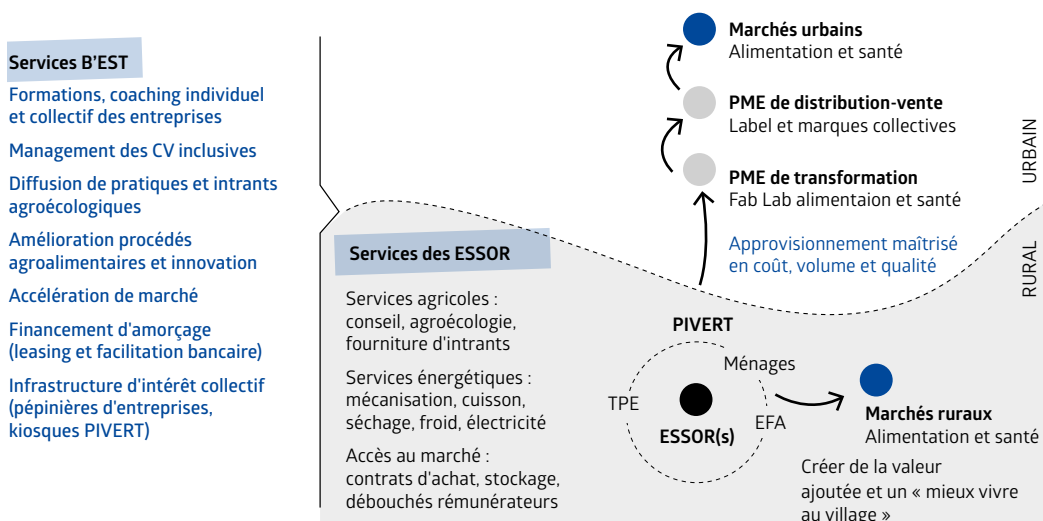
Services B'EST

Formations, coaching individuel et collectif des entreprises

Management des CV inclusives

Diffusion de pratiques et intrants agroécologiques

Amélioration procédés agroalimentaires et innovation

Accélération de marché

Financement d'amorçage (leasing et facilitation bancaire)

Infrastructure d'intérêt collectif (pépinières d'entreprises, kiosques PIVERT)

Marchés urbains
Alimentation et santé

PME de distribution-vente
Label et marques collectives

PME de transformation
Fab Lab alimentaion et santé

URBAIN

Approvisionnement maîtrisé en coût, volume et qualité

RURAL

Services des ESSOR

Services agricoles : conseil, agroécologie, fourniture d'intrants

Services énergétiques : mécanisation, cuisson, séchage, froid, électricité

Accès au marché : contrats d'achat, stockage, débouchés rémunérateurs

PIVERT

Ménages

TPE

EFA

ESSOR(s)

Marchés ruraux
Alimentation et santé

Créer de la valeur ajoutée et un « mieux vivre au village »